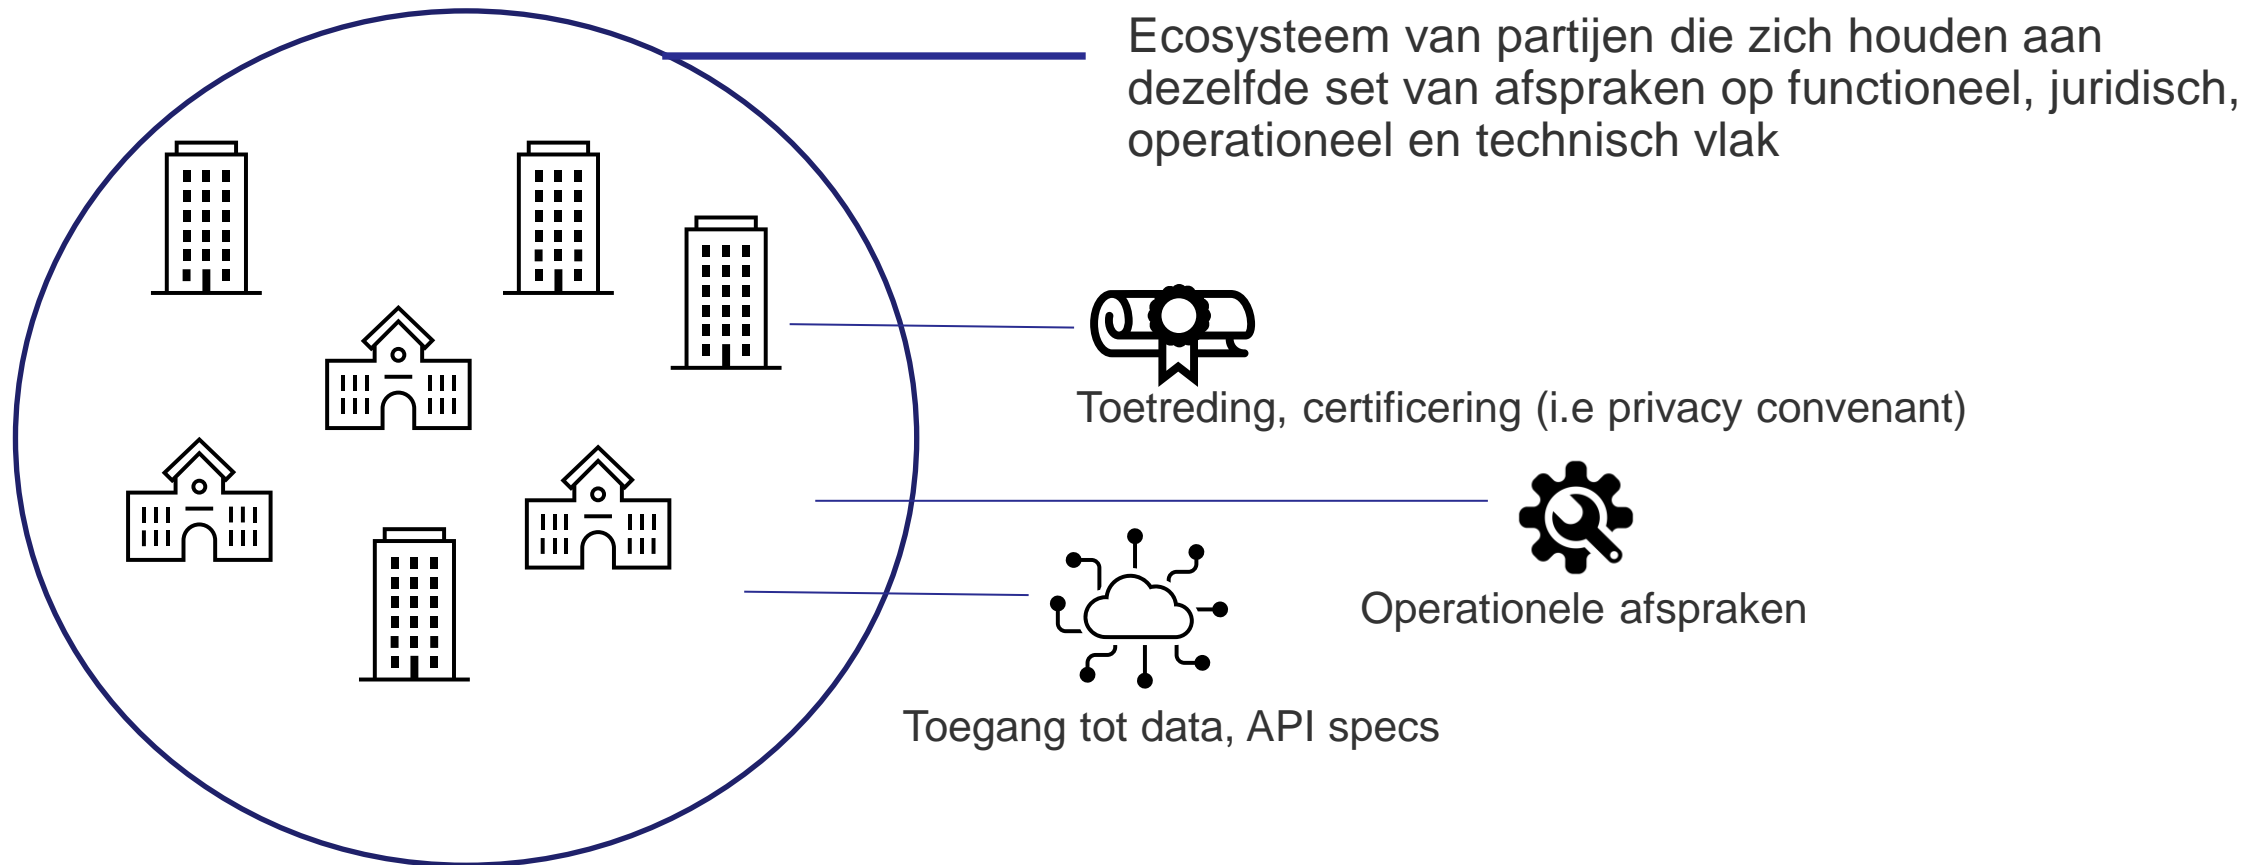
Ecosysteem van partijen die zich houden aan dezelfde set van afspraken op functioneel, juridisch, operationeel en technisch vlak

Toetreding, certificering (i.e privacy convenant)

Operationele afspraken

Toegang tot data, API specs